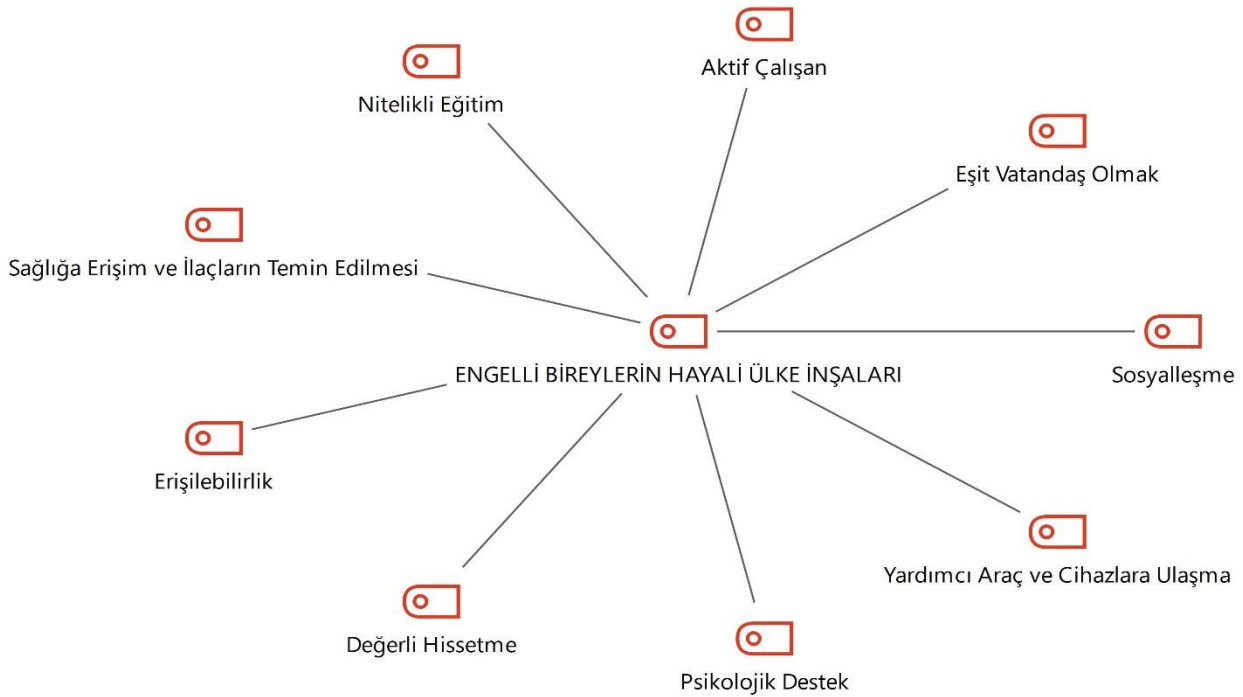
Aktif Çalışan

Nitelikli Eğitim

Eşit Vatandaş Olmak

Sağlığa Erişim ve İlaçların Temin Edilmesi

ENGELLİ BİREYLERİN HAYALİ ÜLKE İNŞALARI

Sosyalleşme

Erişilebilirlik

Yardımcı Araç ve Cihazlara Ulaşma

Değerli Hissetme

Psikolojik Destek